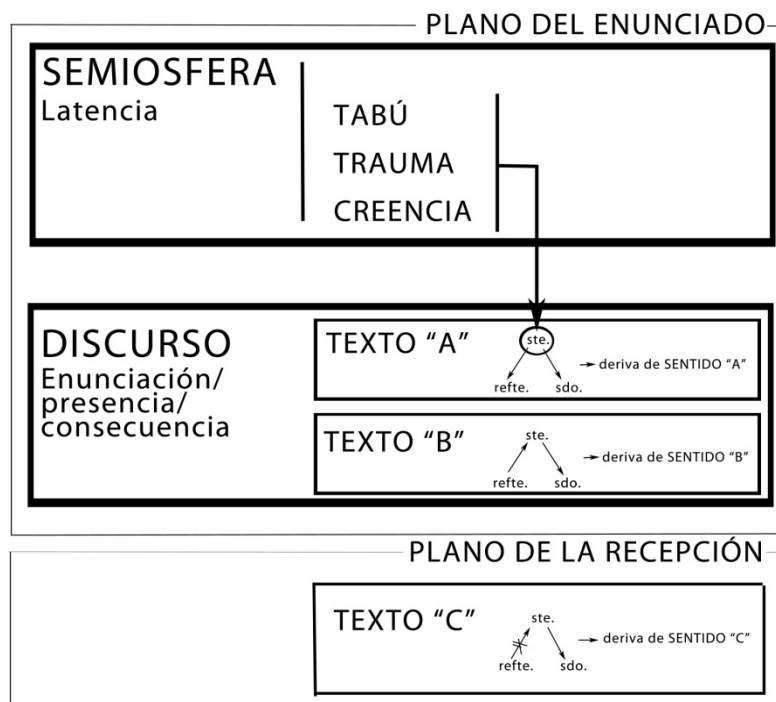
PLANO DEL ENUNCIADO

SEMIOSFERA
Latencia

TABÚ
TRAUMA
CREENCIA

DISCURSO
Enunciación/
presencia/
consecuencia

TEXTO "A"
ste.
refte.
sdo.
→ deriva de SENTIDO "A"

TEXTO "B"
ste.
refte.
sdo.
→ deriva de SENTIDO "B"

PLANO DE LA RECEPCIÓN

TEXTO "C"
ste.
refte.
sdo.
→ deriva de SENTIDO "C"